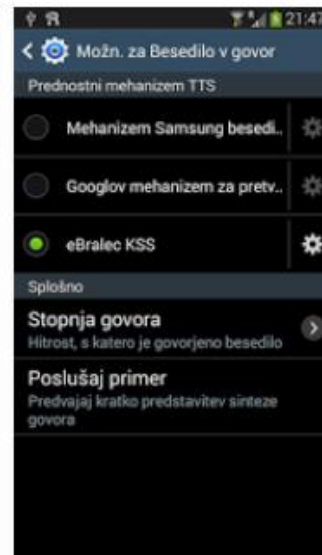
21:47

Možn. za Besedilo v govor

Prednostni mehanizem TTS

Mehanizem Samsung besedi..

Googlov mehanizem za pretv..

eBralec KSS

Splošno

Stopnja govora
Hitrost, s katero je govorjeno besedilo

Poslušaj primer
Predvajaj kratko predstavitev sinteze govora